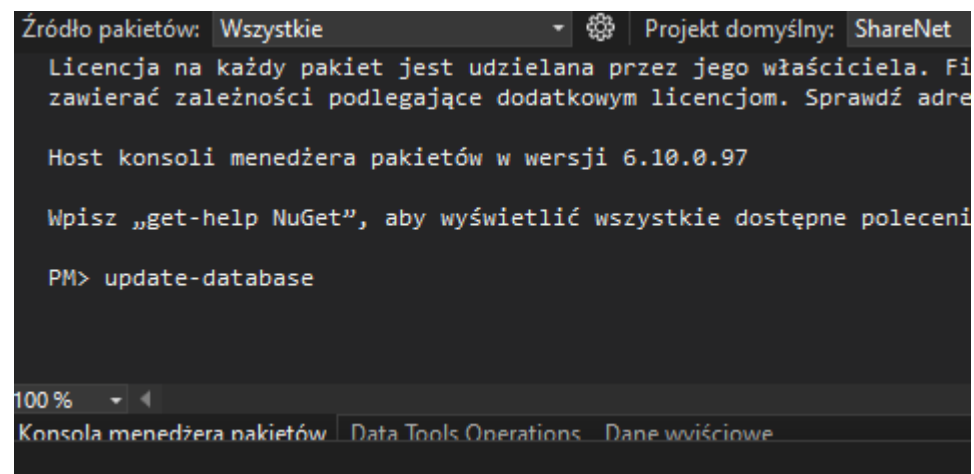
Źródło pakietów: Wszystkie
Projekt domyślny: ShareNet

Licencja na każdy pakiet jest udzielana przez jego właściciela. Fi
zawierać zależności podlegające dodatkowym licencjom. Sprawdź adre

Host konsoli menedżera pakietów w wersji 6.10.0.97

Wpisz „get-help NuGet”, aby wyświetlić wszystkie dostępne poleceni

PM> update-database

100 %

Konsola menedżera pakietów | Data Tools Operations | Dane wyjściowe